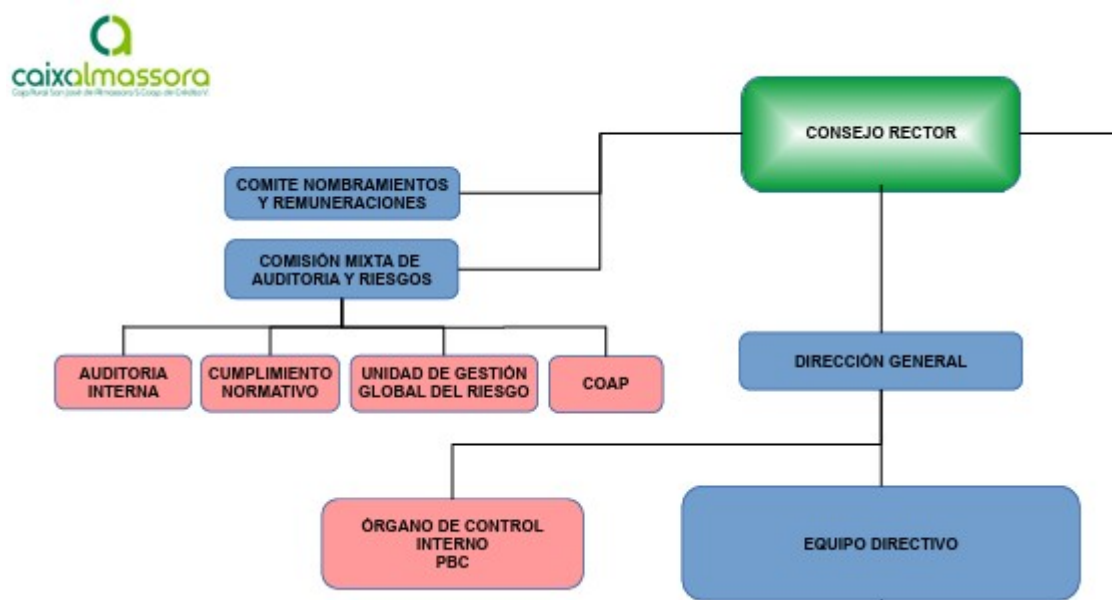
caixalmassora
Caja Rural San José de Almassora S.Coop. de Crédito V.

CONSEJO RECTOR

COMITE NOMBRAMIENTOS Y REMUNERACIONES

COMISIÓN MIXTA DE AUDITORIA Y RIESGOS

AUDITORIA INTERNA

CUMPLIMIENTO NORMATIVO

UNIDAD DE GESTIÓN GLOBAL DEL RIESGO

COAP

DIRECCIÓN GENERAL

ÓRGANO DE CONTROL INTERNO PBC

EQUIPO DIRECTIVO